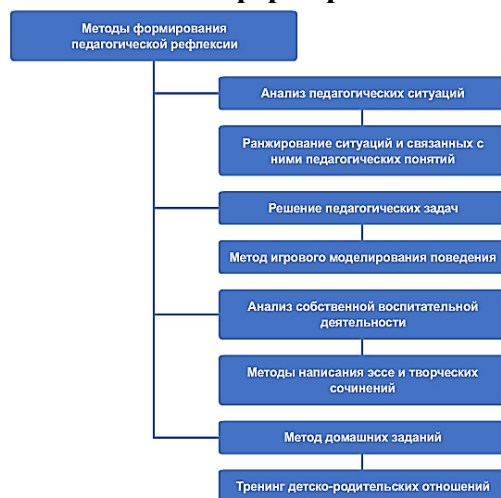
Методы формирования педагогической рефлексии

Анализ педагогических ситуаций

Ранжирование ситуаций и связанных с ними педагогических понятий

Решение педагогических задач

Метод игрового моделирования поведения

Анализ собственной воспитательной деятельности

Методы написания эссе и творческих сочинений

Метод домашних заданий

Тренинг детско-родительских отношений